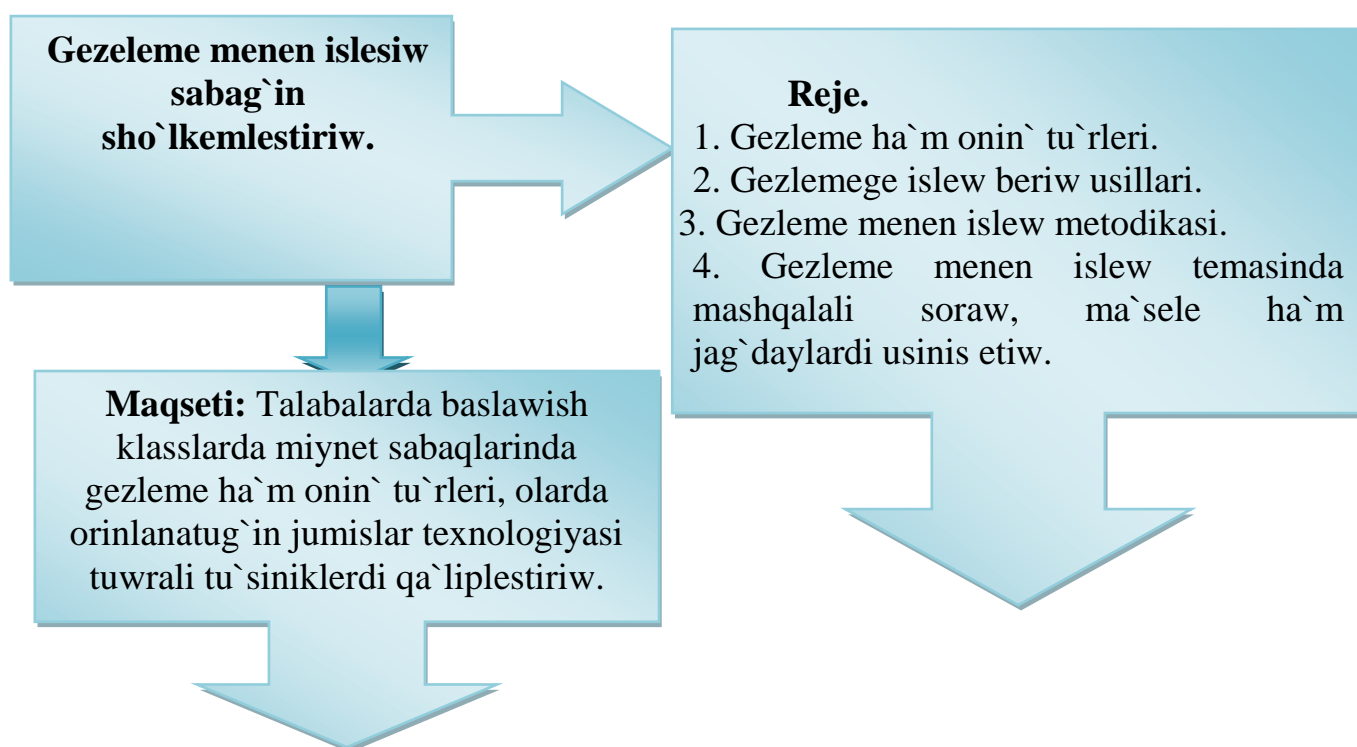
**Gezeleme menen islesiw sabag`in sho`lkemlestiriw.**

**Reje.**
1. Gezleme ha`m onin` tu`rleri.
2. Gezlemege islew beriw usillari.
3. Gezleme menen islew metodikasi.
4. Gezleme menen islew temasinda mashqalali soraw, ma`sele ha`m jag`daylardi usinis etiw.

**Maqseti:** Talabalarda baslawish klasslarda miynet sabaqlarinda gezleme ha`m onin` tu`rleri, olarda orinlanatug`in jumislar texnologiyasi tuwrali tu`siniklerdi qa`liplestiriw.